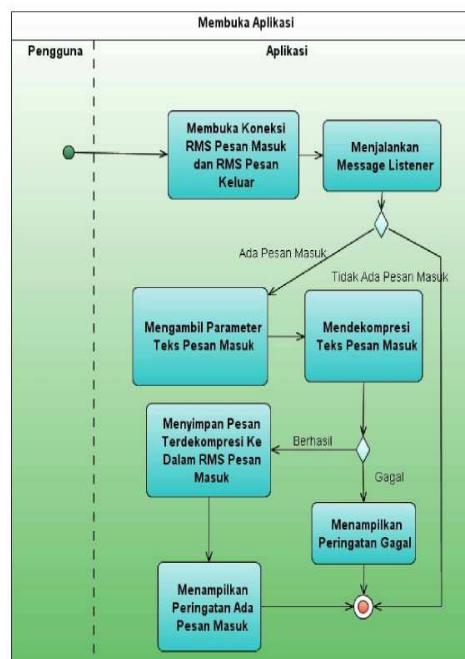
Membuka Aplikasi

Pengguna

Aplikasi

Membuka Koneksi RMS Pesan Masuk dan RMS Pesan Keluar

Menjalankan Message Listener

Ada Pesan Masuk

Tidak Ada Pesan Masuk

Mengambil Parameter Teks Pesan Masuk

Mendekompresi Teks Pesan Masuk

Menyimpan Pesan Terdekompresi Ke Dalam RMS Pesan Masuk

Berhasil

Gagal

Menampilkan Peringatan Gagal

Menampilkan Peringatan Ada Pesan Masuk